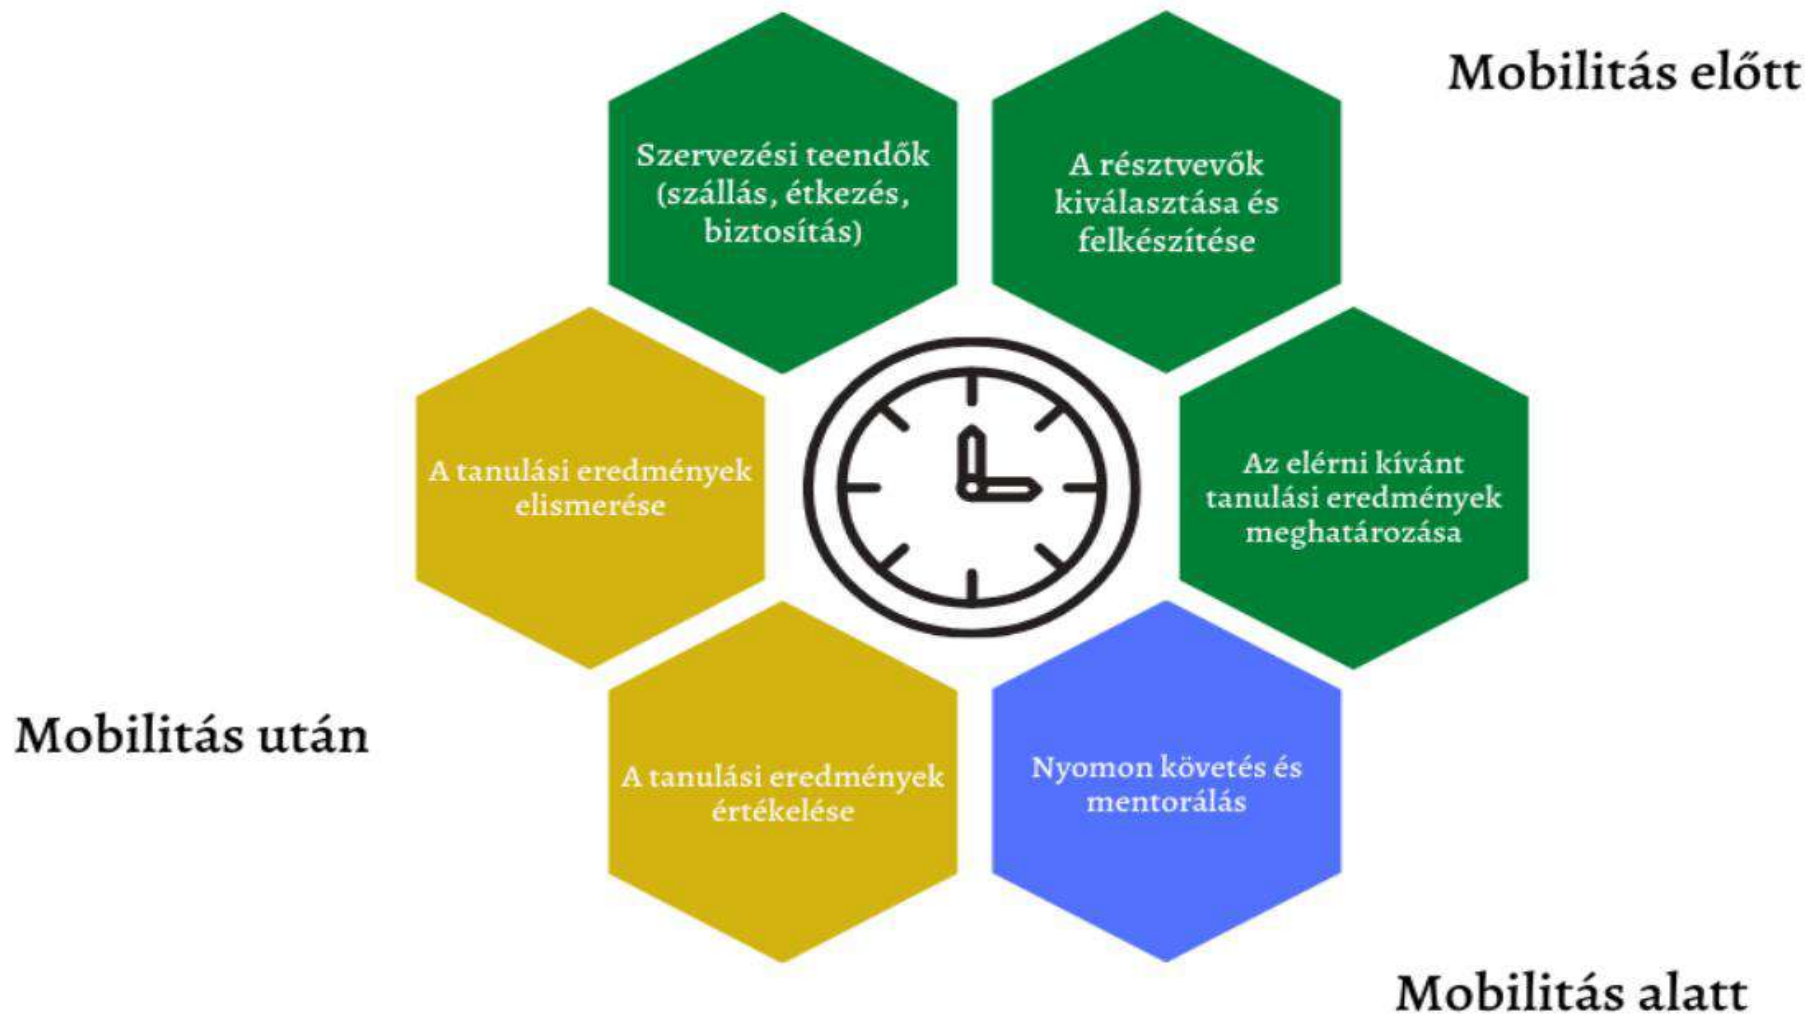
Mobilitás előtt

Szervezési teendők (szállás, étkezés, biztosítás)

A résztvevők kiválasztása és felkészítése

A tanulási eredmények elismerése

Az elérni kívánt tanulási eredmények meghatározása

Mobilitás után

A tanulási eredmények értékelése

Nyomon követés és mentorálás

Mobilitás alatt